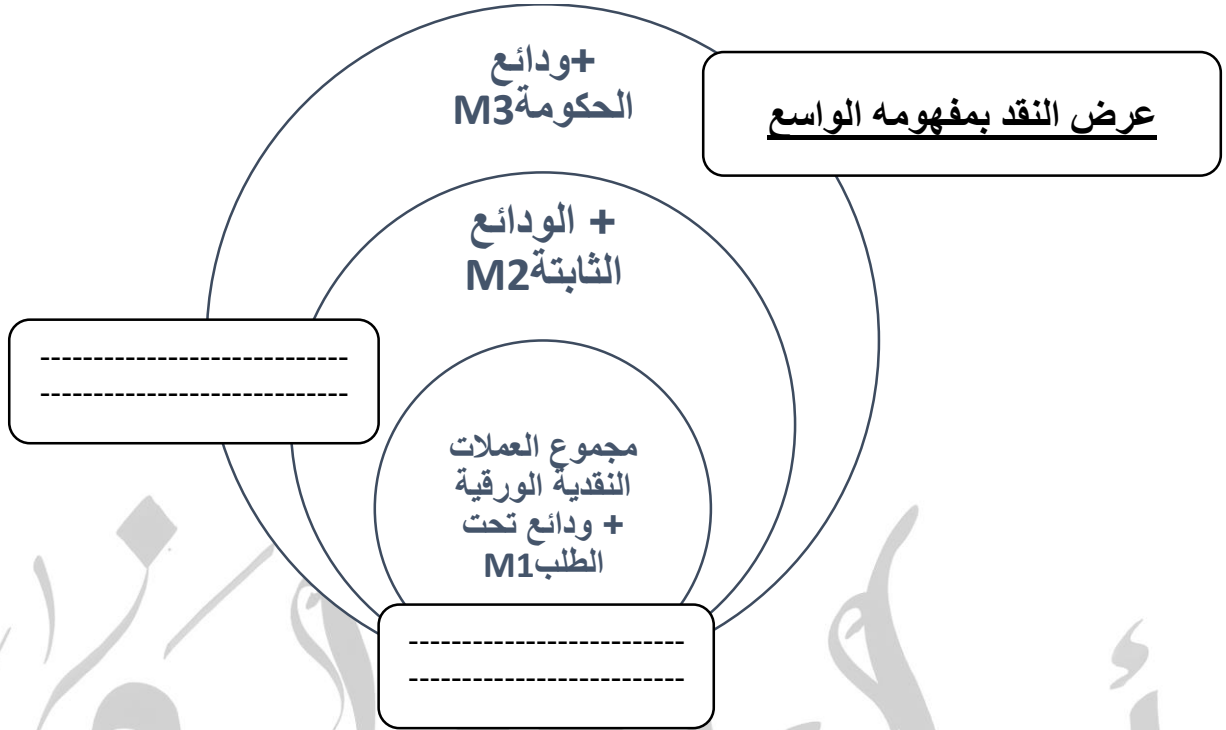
عرض النقد بمفهومه الواسع

+ودائع الحكومةM3

+ الودائع الثابتةM2

----------------------------
----------------------------

مجموع العملات النقدية الورقية + ودائع تحت الطلبM1

--------------------------
--------------------------